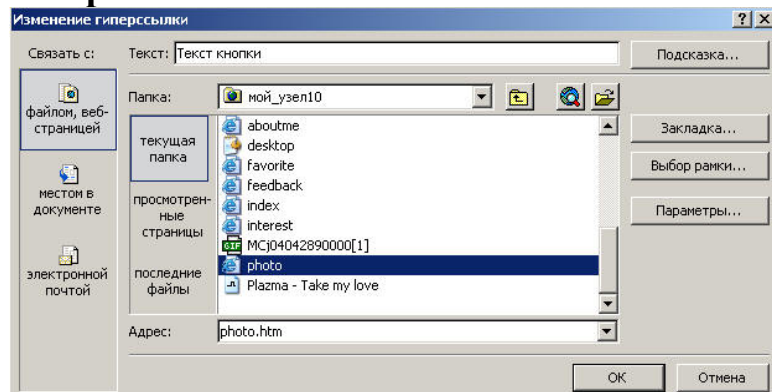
Изменение гиперссылки

? X

Связать с:

файлом, веб-страницей

местом в документе

электронной почтой

Текст: Текст кнопки

Подсказка...

Папка: мой_узел10

текущая папка

просмотренные страницы

последние файлы

aboutme
desktop
favorite
feedback
index
interest
GIF MCj04042890000[1]
photo
Plazma - Take my love

Закладка...

Выбор рамки...

Параметры...

Адрес: photo.htm

OK

Отмена